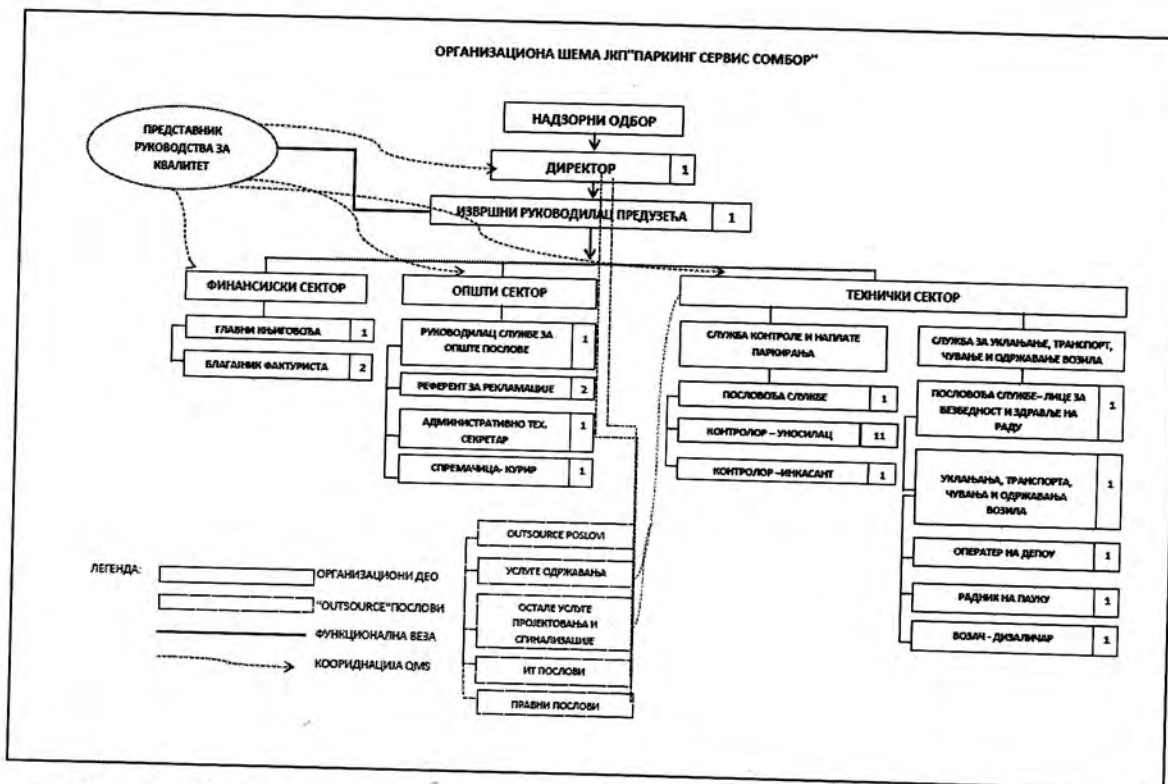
ОРГАНИЗАЦИОНА ШЕМА ЈКП"ПАРКИНГ СЕРВИС СОМБОР"

ПРЕДСТАВНИК РУКОВОДСТВА ЗА КВАЛИТЕТ

НАДЗОРНИ ОДБОР

ДИРЕКТОР 1

ИЗВРШНИ РУКОВОДИЛАЦ ПРЕДУЗЕЋА 1

ФИНАНСИЈСКИ СЕКТОР

ГЛАВНИ КЊИГОВОЂА 1

БЛАГАЈНИК ФАКТУРИСТА 2

ОПШТИ СЕКТОР

РУКОВОДИЛАЦ СЛУЖБЕ ЗА ОПШТЕ ПОСЛОВЕ 1

РЕФЕРЕНТ ЗА РЕКЛАМАЦИЈЕ 2

АДМИНИСТРАТИВНО ТЕХ. СЕКРЕТАР 1

СПРЕМАЧИЦА- КУРИР 1

OUTSOURCE POSLOVI

УСЛУГЕ ОДРЖАВАЊА

ОСТАЛЕ УСЛУГЕ ПРОЈЕКТОВАЊА И СИГНАЛИЗАЦИЈЕ

ИТ ПОСЛОВИ

ПРАВНИ ПОСЛОВИ

ТЕХНИЧКИ СЕКТОР

СЛУЖБА КОНТРОЛЕ И НАПЛАТЕ ПАРКИРАЊА

ПОСЛОВОЂА СЛУЖБЕ 1

КОНТРОЛОР – УНОСИЛАЦ 11

КОНТРОЛОР –ИНКАСАНТ 1

СЛУЖБА ЗА УКЛАЊАЊЕ, ТРАНСПОРТ, ЧУВАЊЕ И ОДРЖАВАЊЕ ВОЗИЛА

ПОСЛОВОЂА СЛУЖБЕ– ЛИЦЕ ЗА БЕЗБЕДНОСТ И ЗДРАВЉЕ НА РАДУ 1

УКЛАЊАЊА, ТРАНСПОРТА, ЧУВАЊА И ОДРЖАВАЊА ВОЗИЛА 1

ОПЕРАТЕР НА ДЕПОУ 1

РАДНИК НА ПАУКУ 1

ВОЗАЧ - ДИЗАЛИЧАР 1

ЛЕГЕНДА:

ОРГАНИЗАЦИОНИ ДЕО

"OUTSOURCE"ПОСЛОВИ

ФУНКЦИОНАЛНА ВЕЗА

КООРИДНАЦИЈА QMS